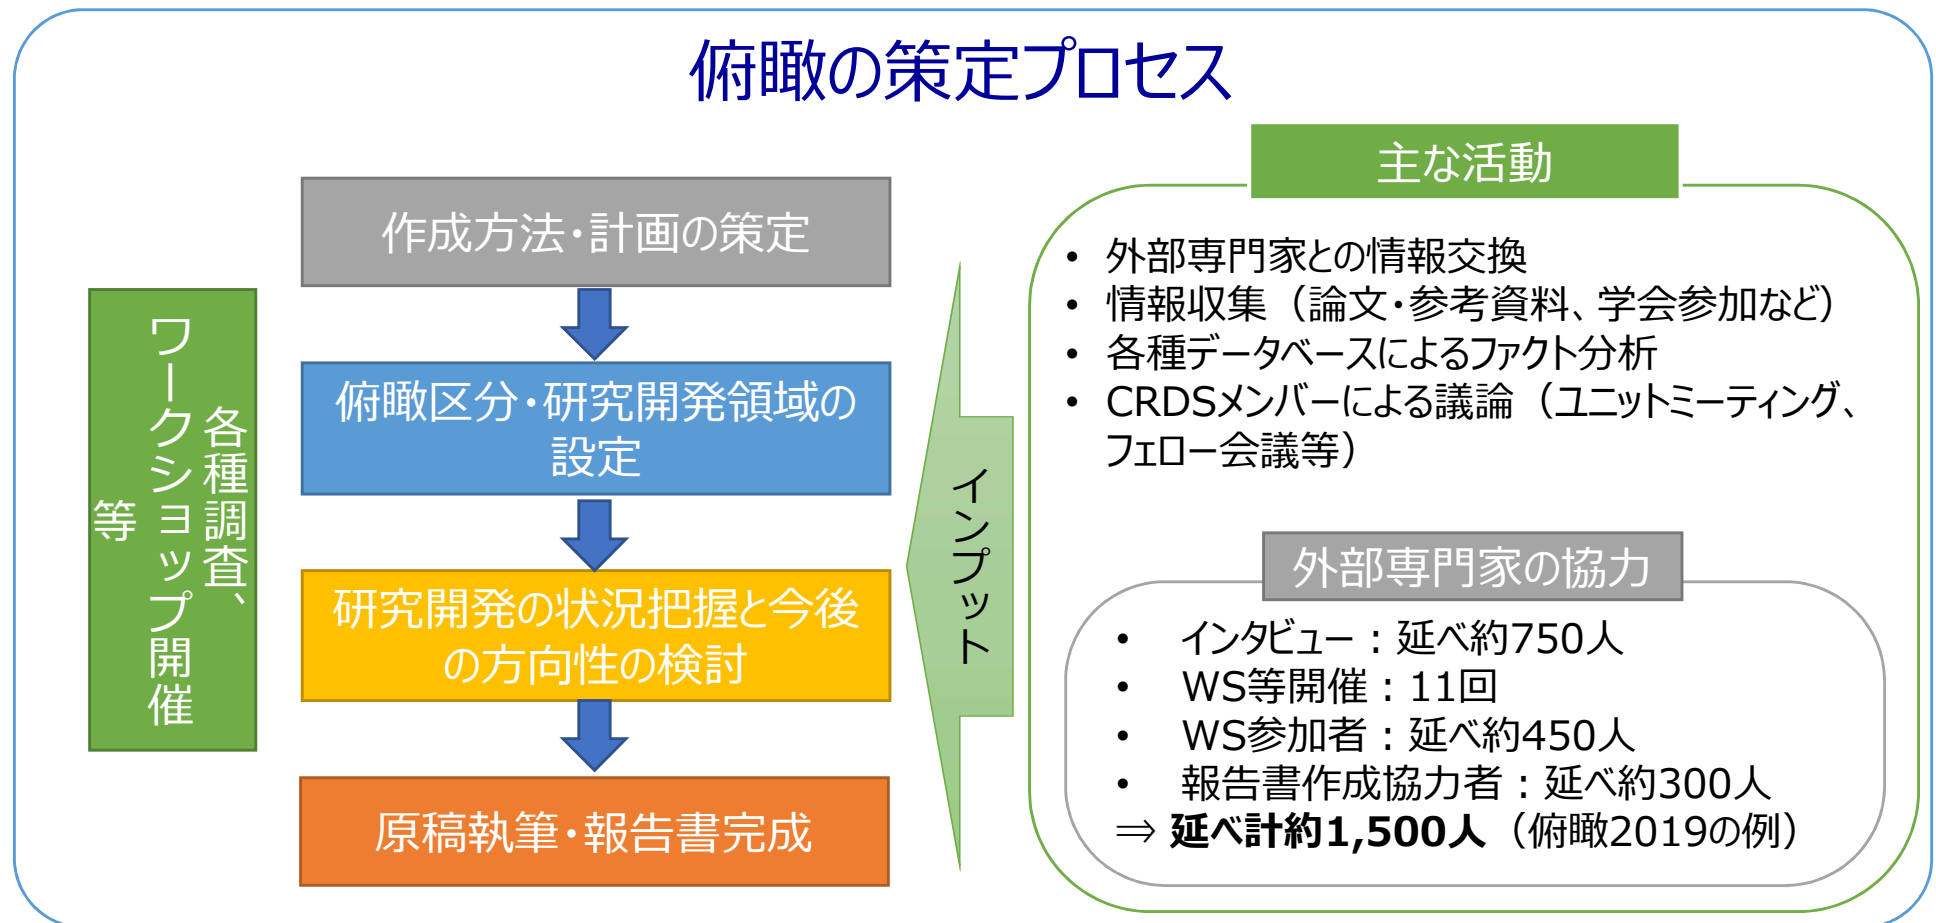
俯瞰の策定プロセス

各種調査、ワークショップ開催等

作成方法・計画の策定

俯瞰区分・研究開発領域の設定

研究開発の状況把握と今後の方向性の検討

原稿執筆・報告書完成

インプット

主な活動

• 外部専門家との情報交換
• 情報収集（論文・参考資料、学会参加など）
• 各種データベースによるファクト分析
• CRDSメンバーによる議論（ユニットミーティング、フェロー会議等）

外部専門家の協力

• インタビュー：延べ約750人
• WS等開催：11回
• WS参加者：延べ約450人
• 報告書作成協力者：延べ約300人
⇒ 延べ計約1,500人（俯瞰2019の例）